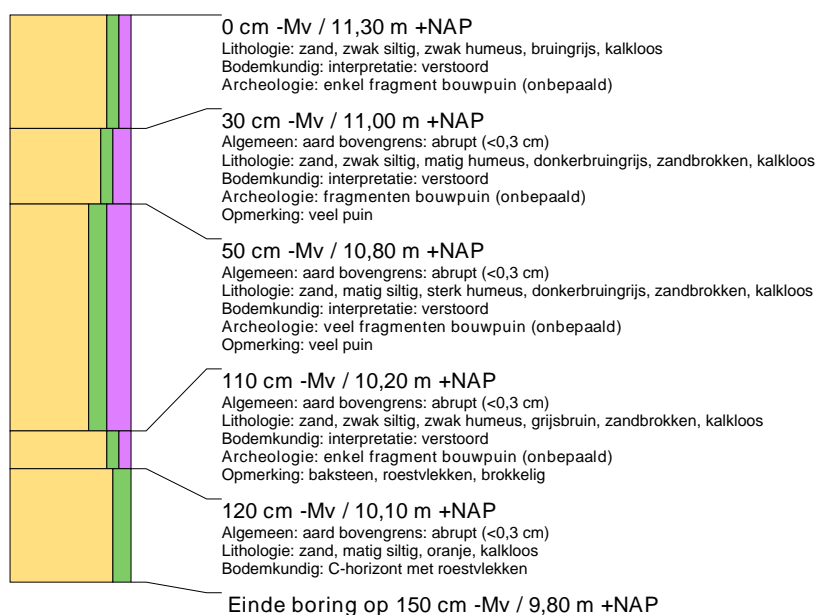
0 cm -Mv / 11,30 m +NAP
Lithologie: zand, zwak siltig, zwak humeus, bruingrijs, kalkloos
Bodemkundig: interpretatie: verstoord
Archeologie: enkel fragment bouwpuin (onbepaald)

30 cm -Mv / 11,00 m +NAP
Algemeen: aard bovengrens: abrupt (<0,3 cm)
Lithologie: zand, zwak siltig, matig humeus, donkerbruingrijs, zandbrokken, kalkloos
Bodemkundig: interpretatie: verstoord
Archeologie: fragmenten bouwpuin (onbepaald)
Opmerking: veel puin

50 cm -Mv / 10,80 m +NAP
Algemeen: aard bovengrens: abrupt (<0,3 cm)
Lithologie: zand, matig siltig, sterk humeus, donkerbruingrijs, zandbrokken, kalkloos
Bodemkundig: interpretatie: verstoord
Archeologie: veel fragmenten bouwpuin (onbepaald)
Opmerking: veel puin

110 cm -Mv / 10,20 m +NAP
Algemeen: aard bovengrens: abrupt (<0,3 cm)
Lithologie: zand, zwak siltig, zwak humeus, grijsbruin, zandbrokken, kalkloos
Bodemkundig: interpretatie: verstoord
Archeologie: enkel fragment bouwpuin (onbepaald)
Opmerking: baksteen, roestvlekken, brokkelig

120 cm -Mv / 10,10 m +NAP
Algemeen: aard bovengrens: abrupt (<0,3 cm)
Lithologie: zand, matig siltig, oranje, kalkloos
Bodemkundig: C-horizont met roestvlekken

Einde boring op 150 cm -Mv / 9,80 m +NAP